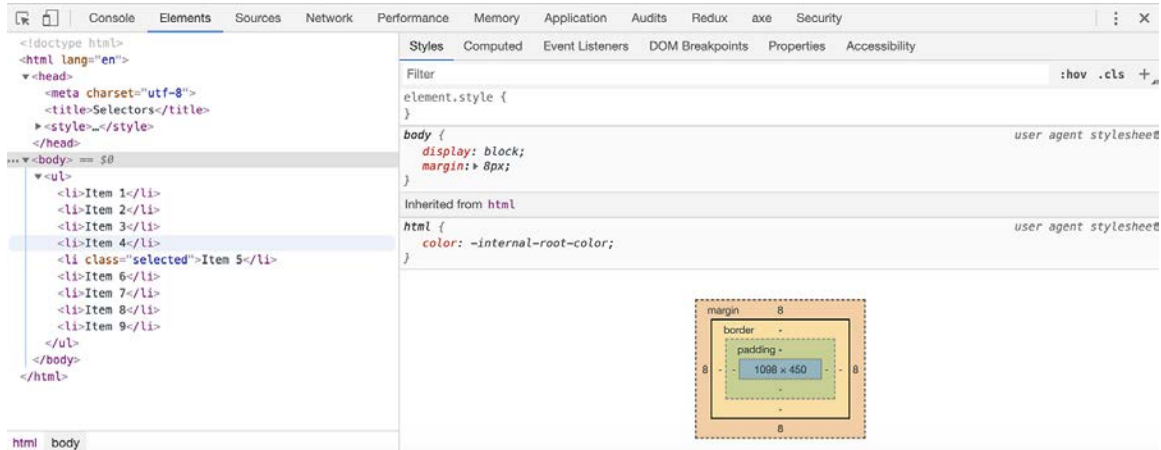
Console Elements Sources Network Performance Memory Application Audits Redux axe Security

<!doctype html>
<html lang="en">
▼<head>
<meta charset="utf-8">
<title>Selectors</title>
▶<style>…</style>
</head>
… ▼<body> == $0
▼<ul>
<li>Item 1</li>
<li>Item 2</li>
<li>Item 3</li>
<li>Item 4</li>
<li class="selected">Item 5</li>
<li>Item 6</li>
<li>Item 7</li>
<li>Item 8</li>
<li>Item 9</li>
</ul>
</body>
</html>

html body

Styles Computed Event Listeners DOM Breakpoints Properties Accessibility

Filter :hov .cls +

element.style {
}

body { user agent stylesheet
display: block;
margin: ▶ 8px;
}

Inherited from html

html { user agent stylesheet
color: -internal-root-color;
}

margin 8
border -
padding -
8 - - 1098 × 450 - - 8
-
-
8